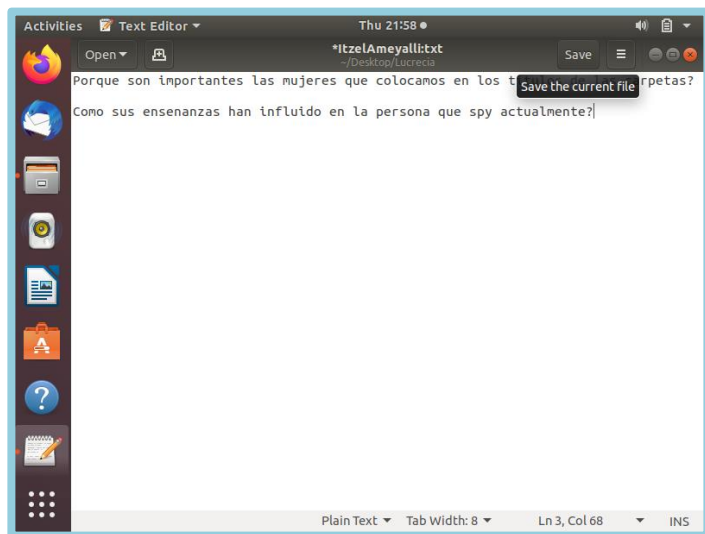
Activities Text Editor ▾ Thu 21:58 ●

Open ▾ *ItzelAmeyalli:txt ~/Desktop/Lucrecia Save

Porque son importantes las mujeres que colocamos en los t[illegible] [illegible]rpetas?

Save the current file

Como sus ensenanzas han influido en la persona que spy actualmente?

Plain Text ▾ Tab Width: 8 ▾ Ln 3, Col 68 ▾ INS